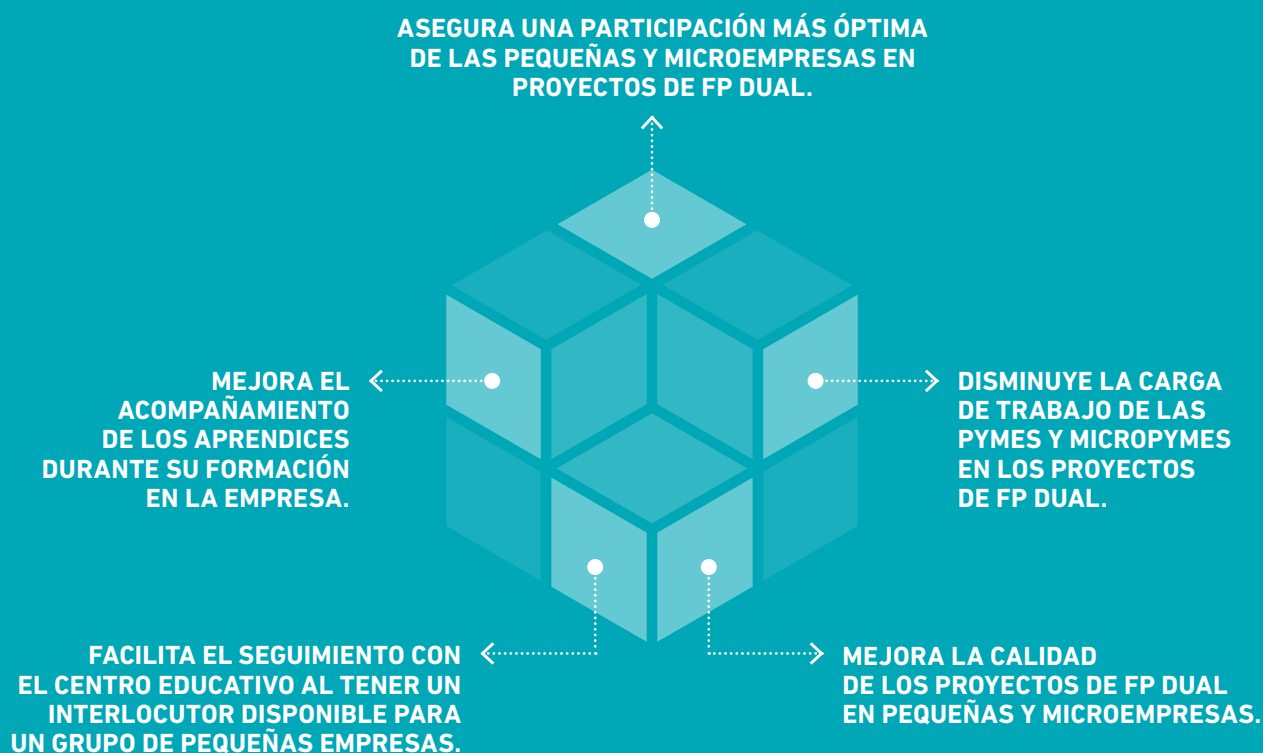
ASEGURA UNA PARTICIPACIÓN MÁS ÓPTIMA DE LAS PEQUEÑAS Y MICROEMPRESAS EN PROYECTOS DE FP DUAL.

MEJORA EL ACOMPAÑAMIENTO DE LOS APRENDICES DURANTE SU FORMACIÓN EN LA EMPRESA.

DISMINUYE LA CARGA DE TRABAJO DE LAS PYMES Y MICROPYMES EN LOS PROYECTOS DE FP DUAL.

FACILITA EL SEGUIMIENTO CON EL CENTRO EDUCATIVO AL TENER UN INTERLOCUTOR DISPONIBLE PARA UN GRUPO DE PEQUEÑAS EMPRESAS.

MEJORA LA CALIDAD DE LOS PROYECTOS DE FP DUAL EN PEQUEÑAS Y MICROEMPRESAS.